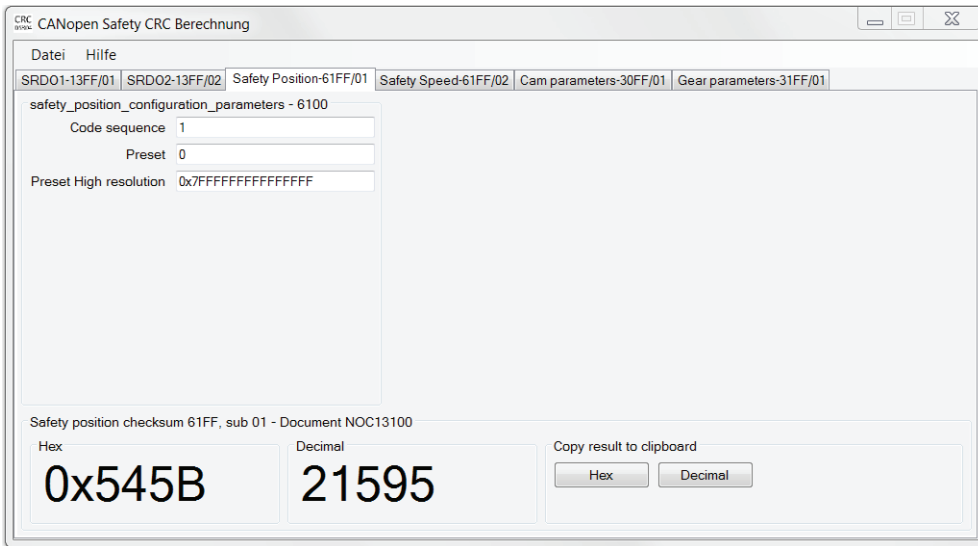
CRC CANopen Safety CRC Berechnung

Datei Hilfe

SRDO1-13FF/01 SRDO2-13FF/02 Safety Position-61FF/01 Safety Speed-61FF/02 Cam parameters-30FF/01 Gear parameters-31FF/01

safety_position_configuration_parameters - 6100

Code sequence 1

Preset 0

Preset High resolution 0x7FFFFFFFFFFFFFFF

Safety position checksum 61FF, sub 01 - Document NOC13100

Hex

0x545B

Decimal

21595

Copy result to clipboard

Hex

Decimal